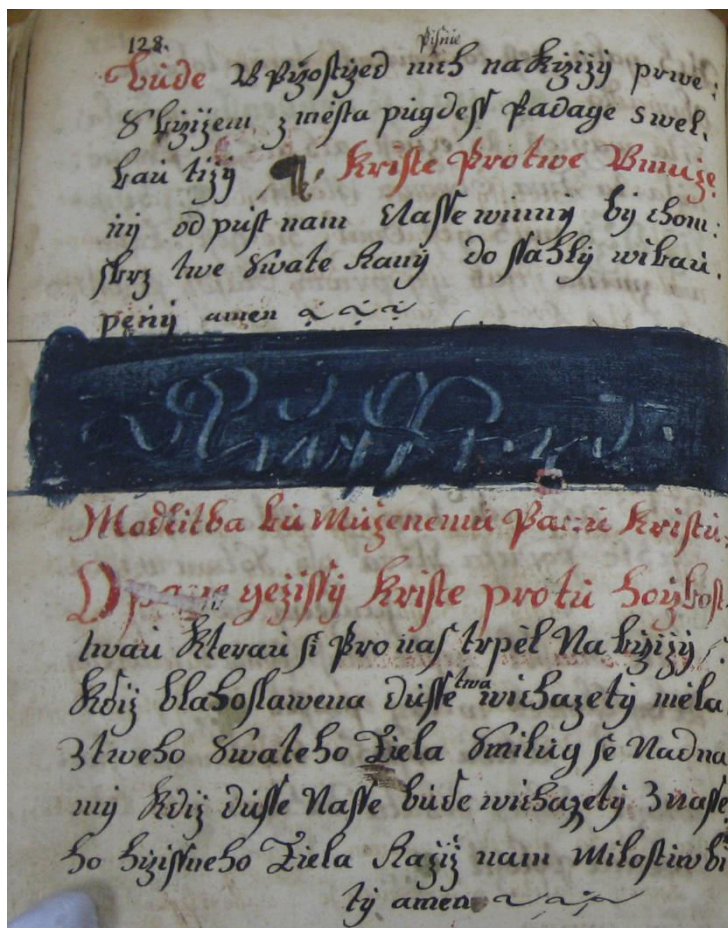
128. Pisnie

Bude w Pržjostiged nùs na kržižy prwe: S križem z mesta pügdess stadage swel. kai tižy Kriste Protwe Umuže nij odpust nam Nasse winny by chom: skrz twe swate Rany do slaßly wibrai. peny amen

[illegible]

Modlitba ku Mučenemu Panu Kristu.

D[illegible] yežissý kriste protu Bożhost: twai Klevai si pro nas trpel Na križy; kdiž blahoslawena dusse twa wihazety mela ztweho swateho Tiela Smiluy se Nad na mi kdiž dusse Nasse bude wihazety z naše ho hžissneho Tiela Račiž nam Milostiwbi ty amen